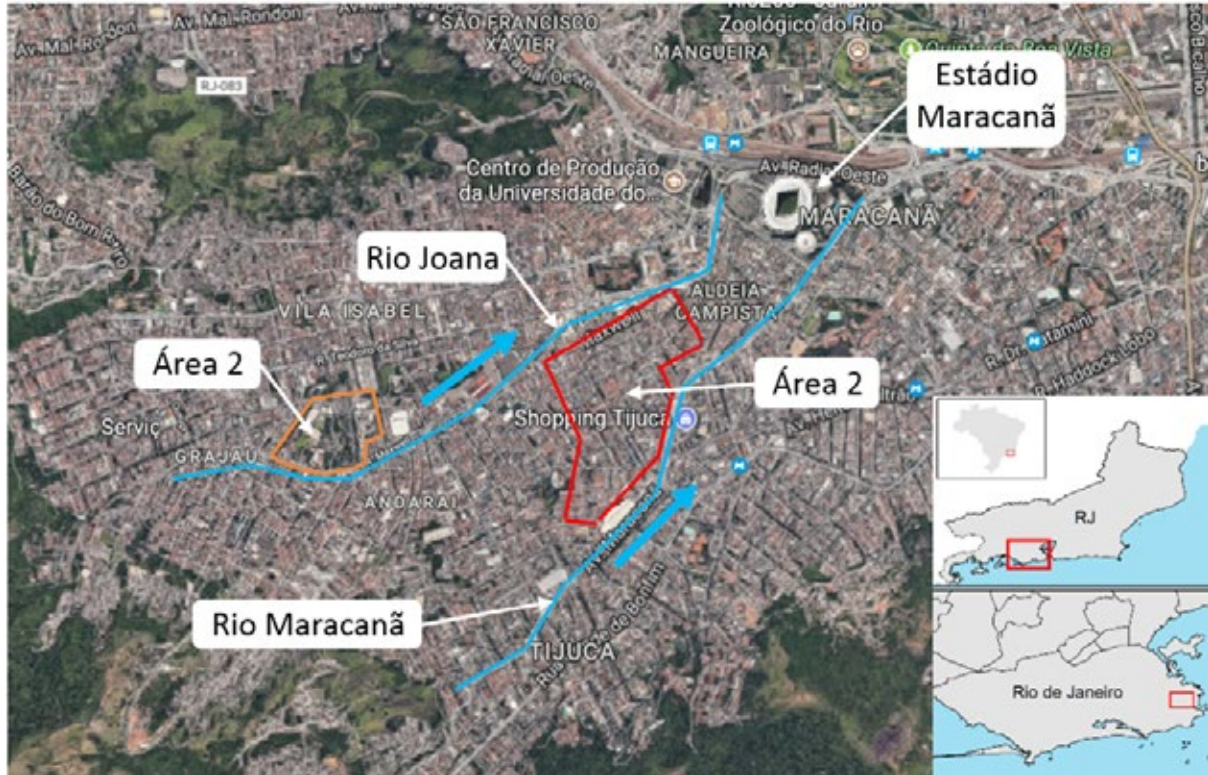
Av. Mal. Rondon
SÃO FRANCISCO XAVIER
Zoológico do Rio
MANGUEIRA
Quinta da Boa Vista
RJ-083
Estádio Maracanã
Centro de Produção da Universidade do...
Av. Radial Oeste
MARACANÃ
Barão do Bom Retiro
Rio Joana
VILA ISABEL
ALDEIA CAMPISTA
Área 2
R. Teodoro da Silva
Área 2
Serviç
Shopping Tijuca
GRAJAÚ
ANDARAÍ
RJ
Rio Maracanã
TIJUCA
Rua Conde de Bonfim
Rio de Janeiro